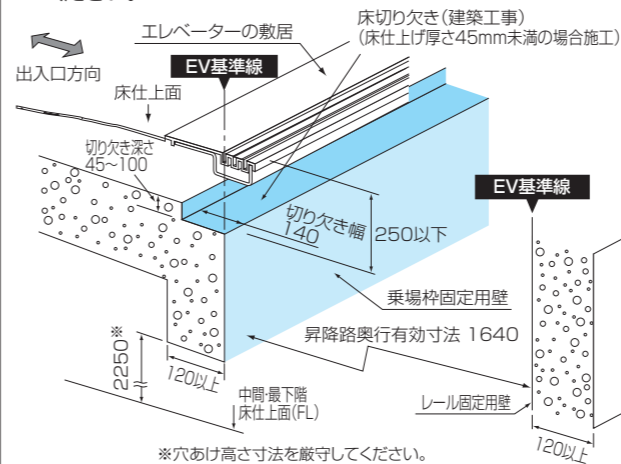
エレベーターの敷居

床切り欠き(建築工事)
(床仕上げ厚さ45mm未満の場合施工)

EV基準線

出入口方向

床仕上面

切り欠き深さ
45~100

切り欠き幅
140

250以下

EV基準線

乗場枠固定用壁

昇降路奥行有効寸法 1640

2250※

120以上

中間・最下階
床仕上面(FL)

レール固定用壁

120以上

※穴あけ高さ寸法を厳守してください。